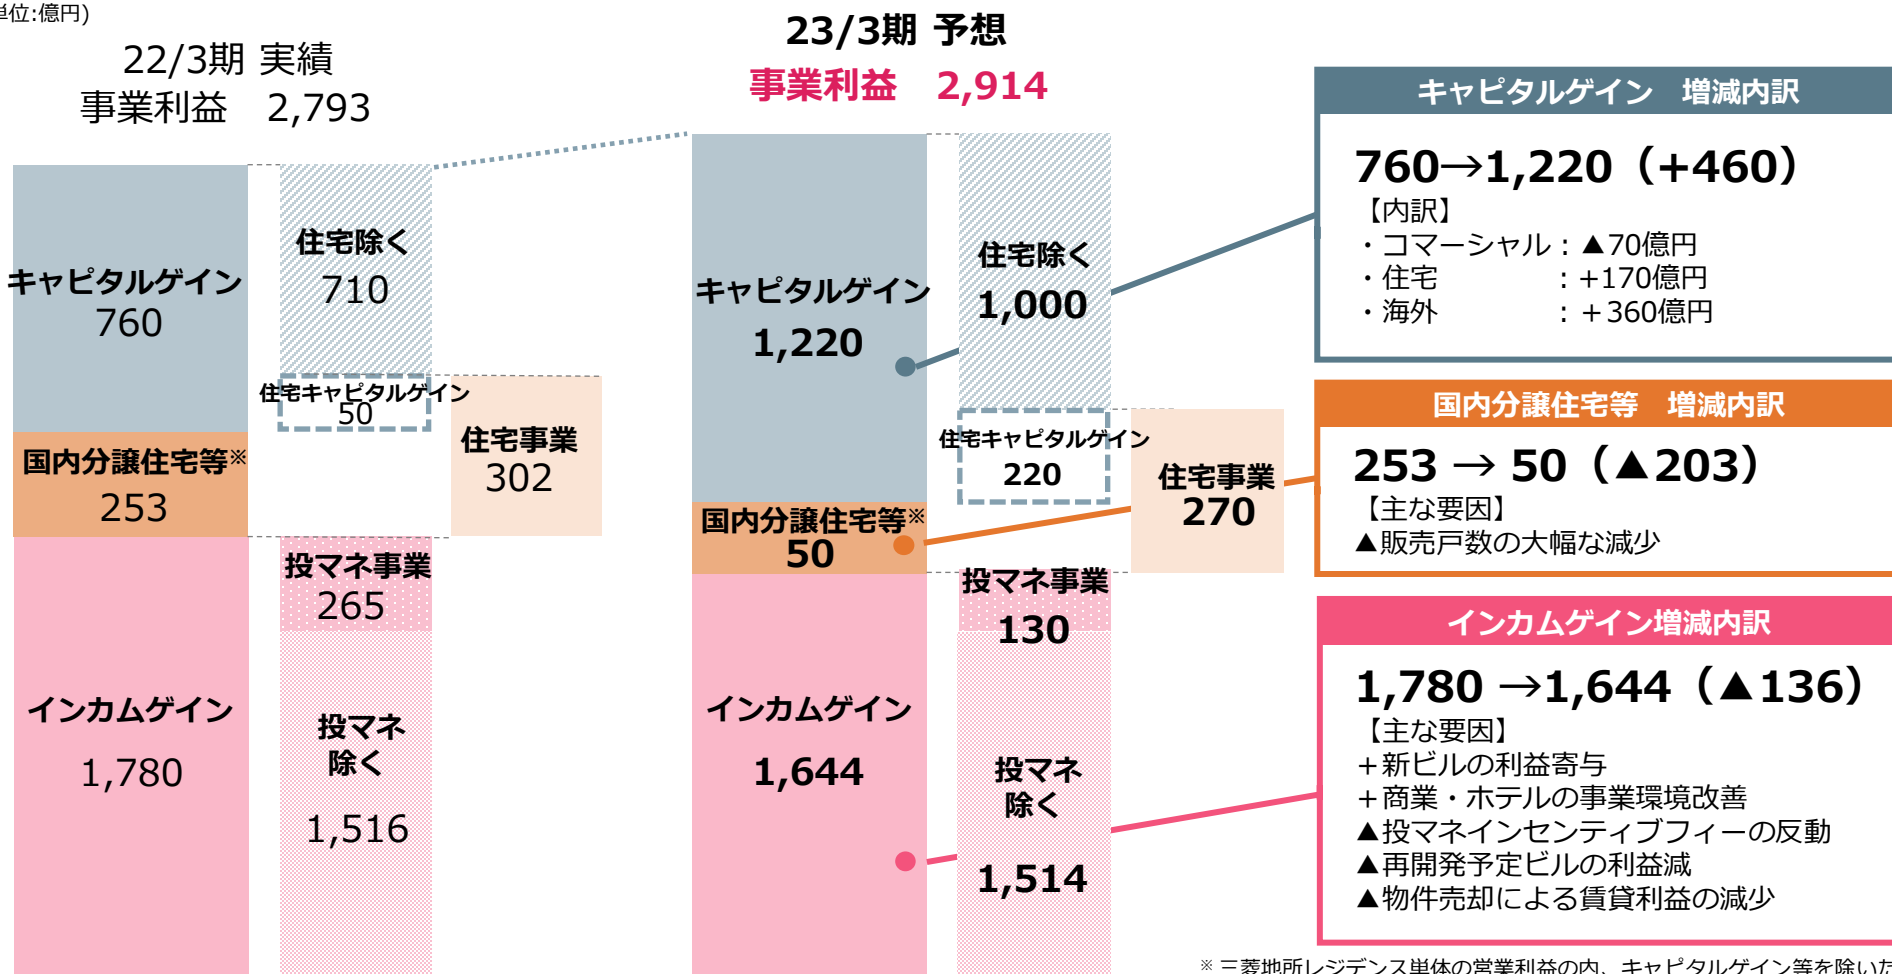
単位:億円)

22/3期 実績
事業利益 2,793

23/3期 予想
事業利益 2,914

キャピタルゲイン
760

住宅除く
710

住宅キャピタルゲイン
50

国内分譲住宅等※
253

住宅事業
302

インカムゲイン
1,780

投マネ事業
265

投マネ除く
1,516

キャピタルゲイン
1,220

住宅除く
1,000

住宅キャピタルゲイン
220

国内分譲住宅等※
50

住宅事業
270

インカムゲイン
1,644

投マネ事業
130

投マネ除く
1,514

キャピタルゲイン 増減内訳

760→1,220（+460）
【内訳】
・コマーシャル：▲70億円
・住宅 ：+170億円
・海外 ：＋360億円

国内分譲住宅等 増減内訳

253 → 50（▲203）
【主な要因】
▲販売戸数の大幅な減少

インカムゲイン増減内訳

1,780 →1,644（▲136）
【主な要因】
＋新ビルの利益寄与
＋商業・ホテルの事業環境改善
▲投マネインセンティブフィーの反動
▲再開発予定ビルの利益減
▲物件売却による賃貸利益の減少

※ 三菱地所レジデンス単体の営業利益の内、キャピタルゲイン等を除いた